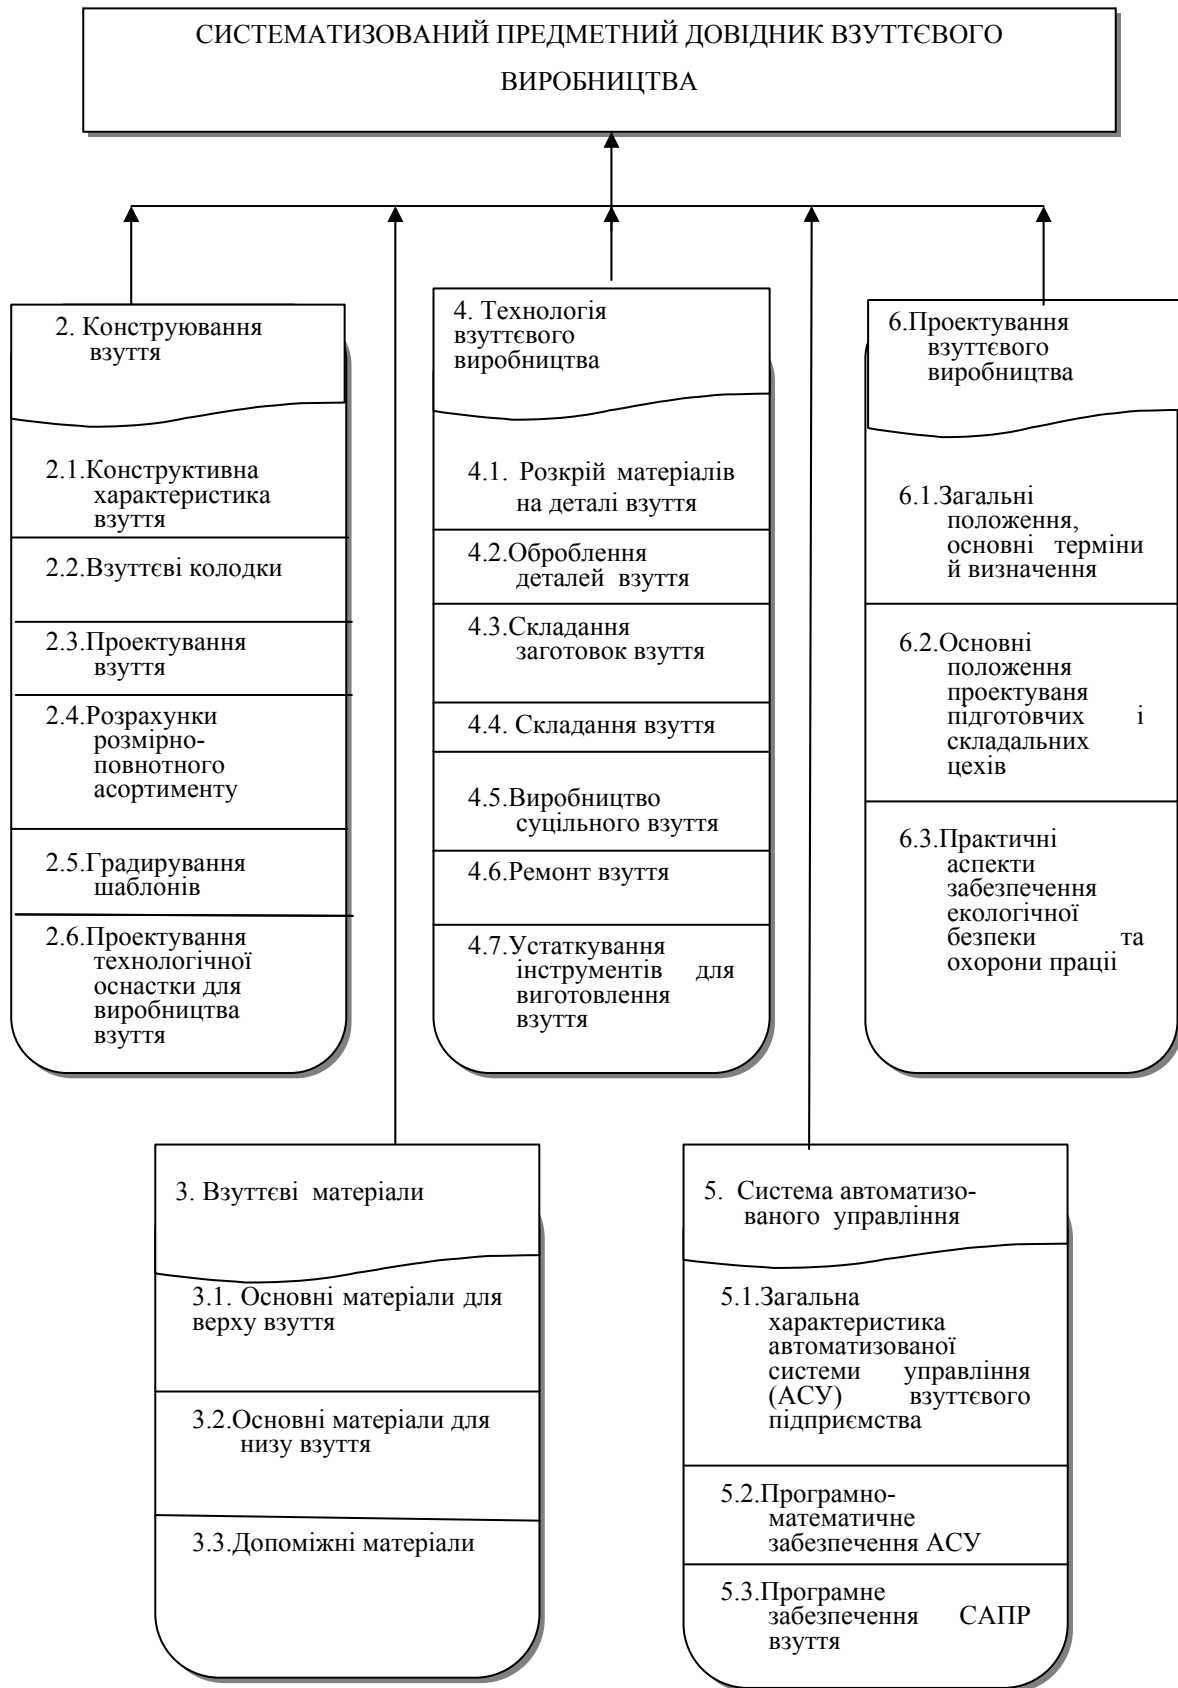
СИСТЕМАТИЗОВАНИЙ ПРЕДМЕТНИЙ ДОВІДНИК ВЗУТТЄВОГО ВИРОБНИЦТВА

2. Конструювання взуття

2.1.Конструктивна характеристика взуття

2.2.Взуттєві колодки

2.3.Проектування взуття

2.4.Розрахунки розмірно-повнотного асортименту

2.5.Градирування шаблонів

2.6.Проектування технологічної оснастки для виробництва взуття

4. Технологія взуттєвого виробництва

4.1. Розкрій матеріалів на деталі взуття

4.2.Оброблення деталей взуття

4.3.Складання заготовок взуття

4.4. Складання взуття

4.5.Виробництво суцільного взуття

4.6.Ремонт взуття

4.7.Устаткування інструментів для виготовлення взуття

6.Проектування взуттєвого виробництва

6.1.Загальні положення, основні терміни й визначення

6.2.Основні положення проектуваня підготовчих і складальних цехів

6.3.Практичні аспекти забезпечення екологічної безпеки та охорони праці

3. Взуттєві матеріали

3.1. Основні матеріали для верху взуття

3.2.Основні матеріали для низу взуття

3.3.Допоміжні матеріали

5. Система автоматизованого управління

5.1.Загальна характеристика автоматизованої системи управління (АСУ) взуттєвого підприємства

5.2.Програмно-математичне забезпечення АСУ

5.3.Програмне забезпечення САПР взуття